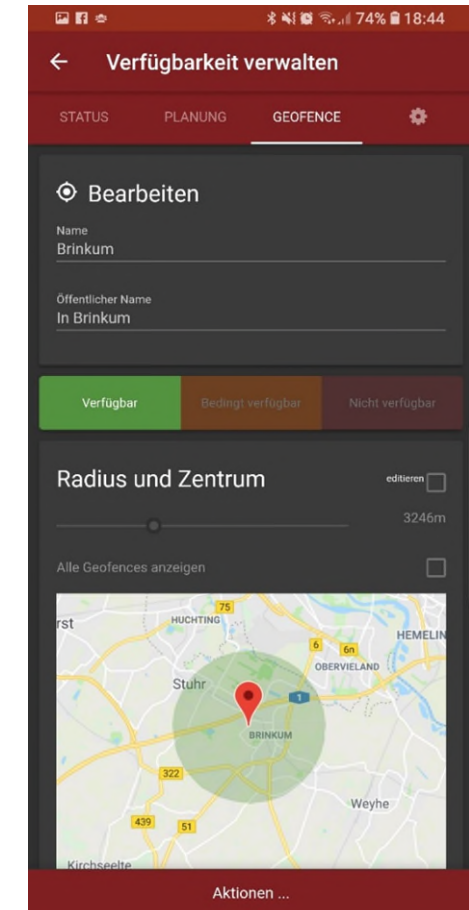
74% 18:44

Verfügbarkeit verwalten

STATUS PLANUNG GEOFENCE

Bearbeiten

Name
Brinkum

Öffentlicher Name
In Brinkum

Verfügbar | Bedingt verfügbar | Nicht verfügbar

Radius und Zentrum
editieren

3246m

Alle Geofences anzeigen

75
rst
HUCHTING
6 6n
HEMELIN
OBERVIELAND
Stuhr
1
BRINKUM
322
Weyhe
439 51
Kirchseelte

Aktionen ...